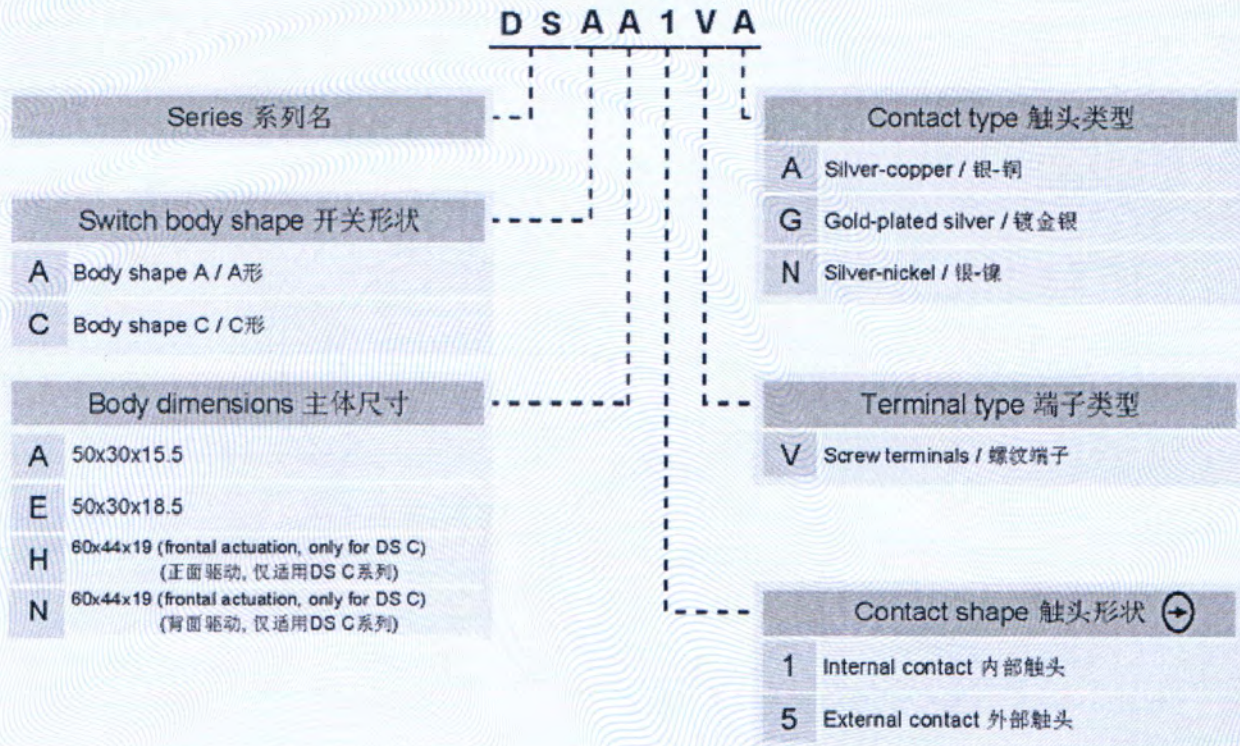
D S A A 1 V A

Series 系列名

Switch body shape 开关形状

| A | Body shape A / A形 |
|---|---|
| C | Body shape C / C形 |

Body dimensions 主体尺寸

| A | 50x30x15.5 |
|---|---|
| E | 50x30x18.5 |
| H | 60x44x19 (frontal actuation, only for DS C) (正面驱动, 仅适用DS C系列) |
| N | 60x44x19 (frontal actuation, only for DS C) (背面驱动, 仅适用DS C系列) |

Contact type 触头类型

| A | Silver-copper / 银-铜 |
|---|---|
| G | Gold-plated silver / 镀金银 |
| N | Silver-nickel / 银-镍 |

Terminal type 端子类型

| V | Screw terminals / 螺纹端子 |
|---|---|

Contact shape 触头形状

| 1 | Internal contact 内部触头 |
|---|---|
| 5 | External contact 外部触头 |